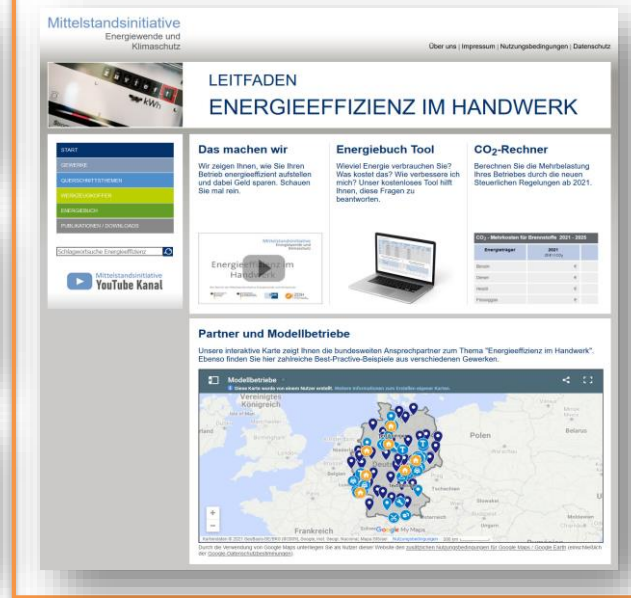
Mittelstandsinitiative
Energiewende und Klimaschutz

Über uns | Impressum | Nutzungsbedingungen | Datenschutz

LEITFADEN
ENERGIEEFFIZIENZ IM HANDWERK

START
GEWERKE
QUERSCHNITTSTHEMEN
WERKZEUGKOFFER
ENERGIEBUCH
PUBLIKATIONEN / DOWNLOADS

Schlagwortsuche Energieeffizienz

Mittelstandsinitiative
YouTube Kanal

Das machen wir
Wir zeigen Ihnen, wie Sie Ihren Betrieb energieeffizient aufstellen und dabei Geld sparen. Schauen Sie mal rein.

Energieeffizienz im Handwerk

Energiebuch Tool
Wieviel Energie verbrauchen Sie? Was kostet das? Wie verbessere ich mich? Unser kostenloses Tool hilft Ihnen, diese Fragen zu beantworten.

$CO_2$-Rechner
Berechnen Sie die Mehrbelastung Ihres Betriebes durch die neuen Steuerlichen Regelungen ab 2021.

$CO_2$ - Mehrkosten für Brennstoffe 2021 - 2025

| Energieträger | 2021 |
|---|---|
| Benzin | € |
| Diesel | € |
| Heizöl | € |
| Flüssiggas | € |

Partner und Modellbetriebe
Unsere interaktive Karte zeigt Ihnen die bundesweiten Ansprechpartner zum Thema "Energieeffizienz im Handwerk". Ebenso finden Sie hier zahlreiche Best-Practive-Beispiele aus verschiedenen Gewerken.

Modellbetriebe
Diese Karte wurde von einem Nutzer erstellt. Weitere Informationen zum Erstellen eigener Karten.

Vereinigtes Königreich
Polen
Belarus
Tschechien
Frankreich
Google My Maps

Durch die Verwendung von Google Maps unterliegen Sie als Nutzer dieser Website den zusätzlichen Nutzungsbedingungen für Google Maps / Google Earth einschließlich der Google-Datenschutzbestimmungen.